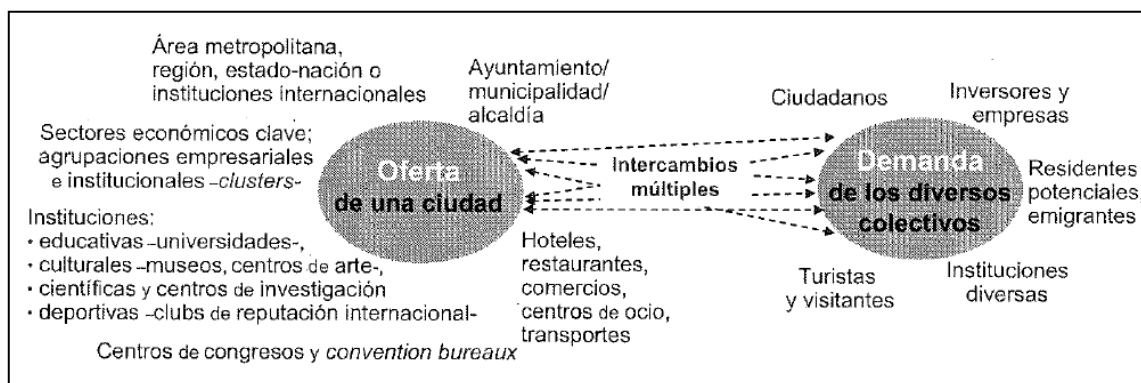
Área metropolitana, región, estado-nación o instituciones internacionales

Ayuntamiento/ municipalidad/ alcaldía

Sectores económicos clave; agrupaciones empresariales e institucionales –clusters-

Oferta de una ciudad

Intercambios múltiples

Demanda de los diversos colectivos

Ciudadanos

Inversores y empresas

Residentes potenciales, emigrantes

Instituciones:
• educativas –universidades-,
• culturales –museos, centros de arte-,
• científicas y centros de investigación
• deportivas –clubs de reputación internacional-

Hoteles, restaurantes, comercios, centros de ocio, transportes

Turistas y visitantes

Instituciones diversas

Centros de congresos y convention bureaux